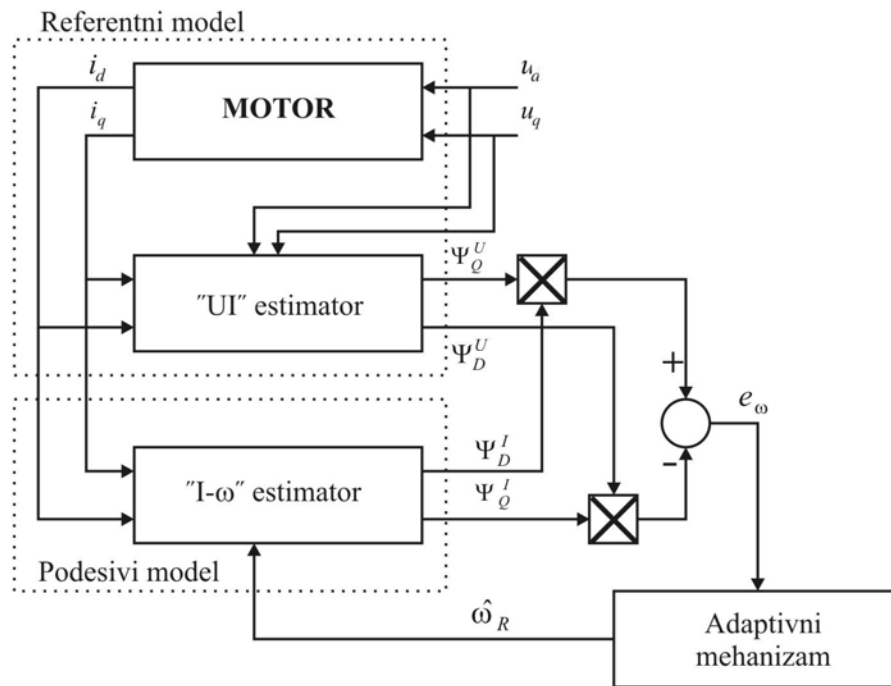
Referentni model

$i_d$

$i_q$

MOTOR

$u_a$

$u_q$

$\Psi_Q^U$

″UI″ estimator

$\Psi_D^U$

+

$e_\omega$

$\Psi_D^I$

″I-ω″ estimator

$\Psi_Q^I$

-

Podesivi model

$\hat{\omega}_R$

Adaptivni mehanizam